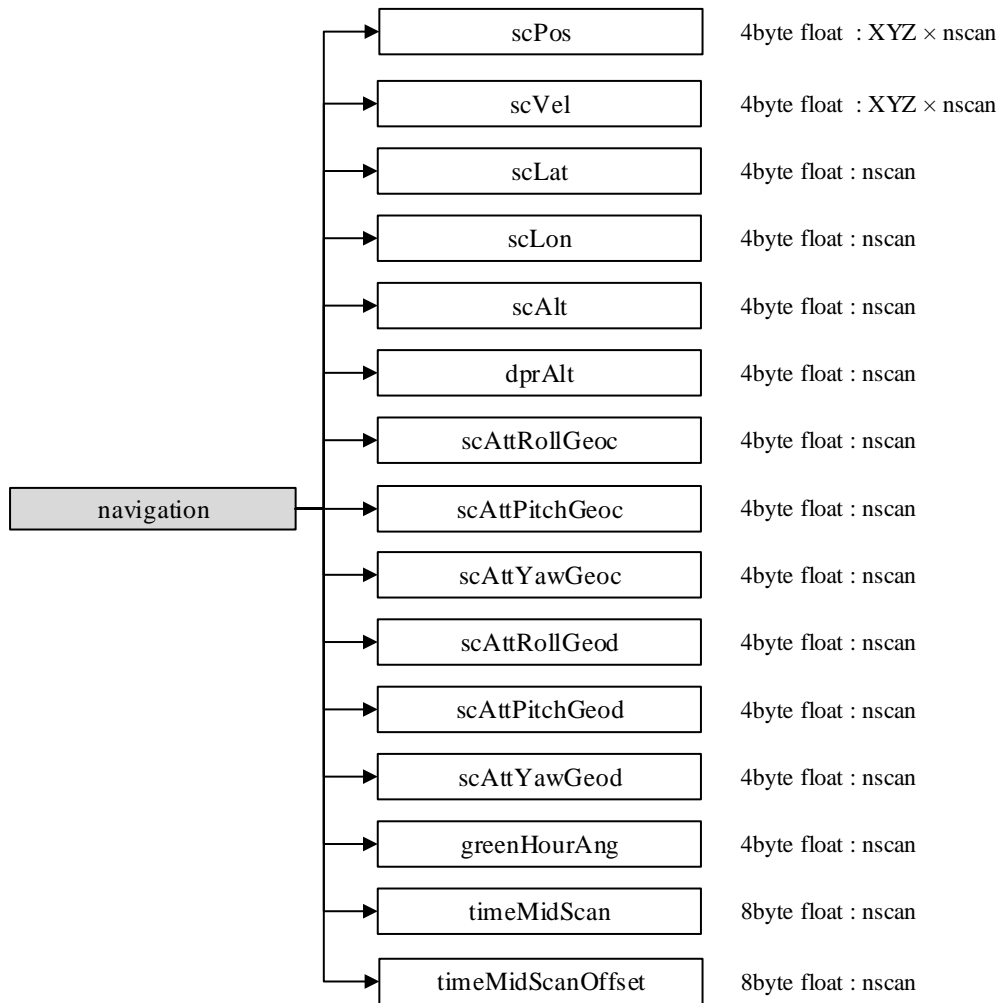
navigation

scPos 4byte float : XYZ × nscan

scVel 4byte float : XYZ × nscan

scLat 4byte float : nscan

scLon 4byte float : nscan

scAlt 4byte float : nscan

dprAlt 4byte float : nscan

scAttRollGeoc 4byte float : nscan

scAttPitchGeoc 4byte float : nscan

scAttYawGeoc 4byte float : nscan

scAttRollGeod 4byte float : nscan

scAttPitchGeod 4byte float : nscan

scAttYawGeod 4byte float : nscan

greenHourAng 4byte float : nscan

timeMidScan 8byte float : nscan

timeMidScanOffset 8byte float : nscan